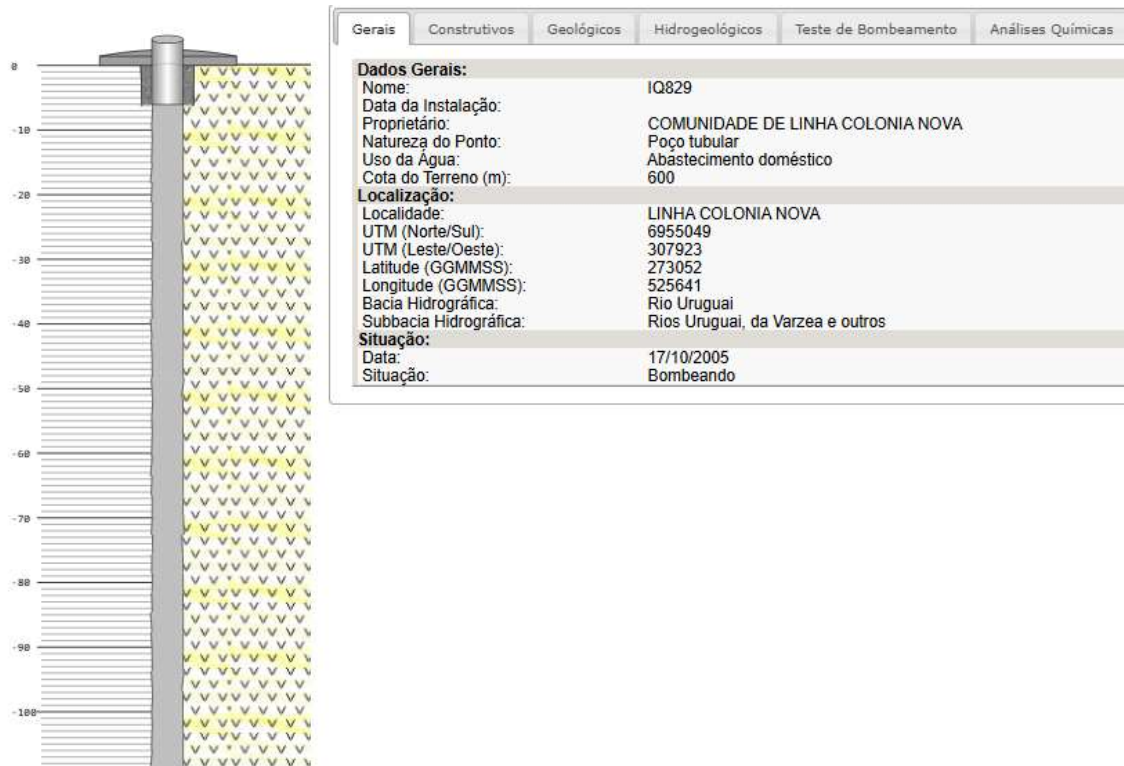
0
-10
-20
-30
-40
-50
-60
-70
-80
-90
-100

Gerais | Construtivos | Geológicos | Hidrogeológicos | Teste de Bombeamento | Análises Químicas

| | |
|---|---|
| **Dados Gerais:** | |
| Nome: | IQ829 |
| Data da Instalação: | |
| Proprietário: | COMUNIDADE DE LINHA COLONIA NOVA |
| Natureza do Ponto: | Poço tubular |
| Uso da Água: | Abastecimento doméstico |
| Cota do Terreno (m): | 600 |
| **Localização:** | |
| Localidade: | LINHA COLONIA NOVA |
| UTM (Norte/Sul): | 6955049 |
| UTM (Leste/Oeste): | 307923 |
| Latitude (GGMMSS): | 273052 |
| Longitude (GGMMSS): | 525641 |
| Bacia Hidrográfica: | Rio Uruguai |
| Subbacia Hidrográfica: | Rios Uruguai, da Varzea e outros |
| **Situação:** | |
| Data: | 17/10/2005 |
| Situação: | Bombeando |